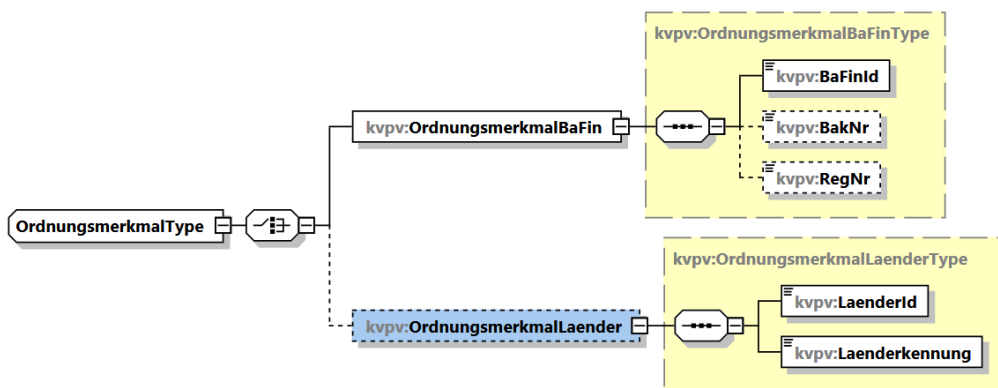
kvpv:OrdnungsmerkmalBaFinType

kvpv:OrdnungsmerkmalBaFin

kvpv:BaFinId

kvpv:BakNr

kvpv:RegNr

OrdnungsmerkmalType

kvpv:OrdnungsmerkmalLaenderType

kvpv:OrdnungsmerkmalLaender

kvpv:LaenderId

kvpv:Laenderkennung